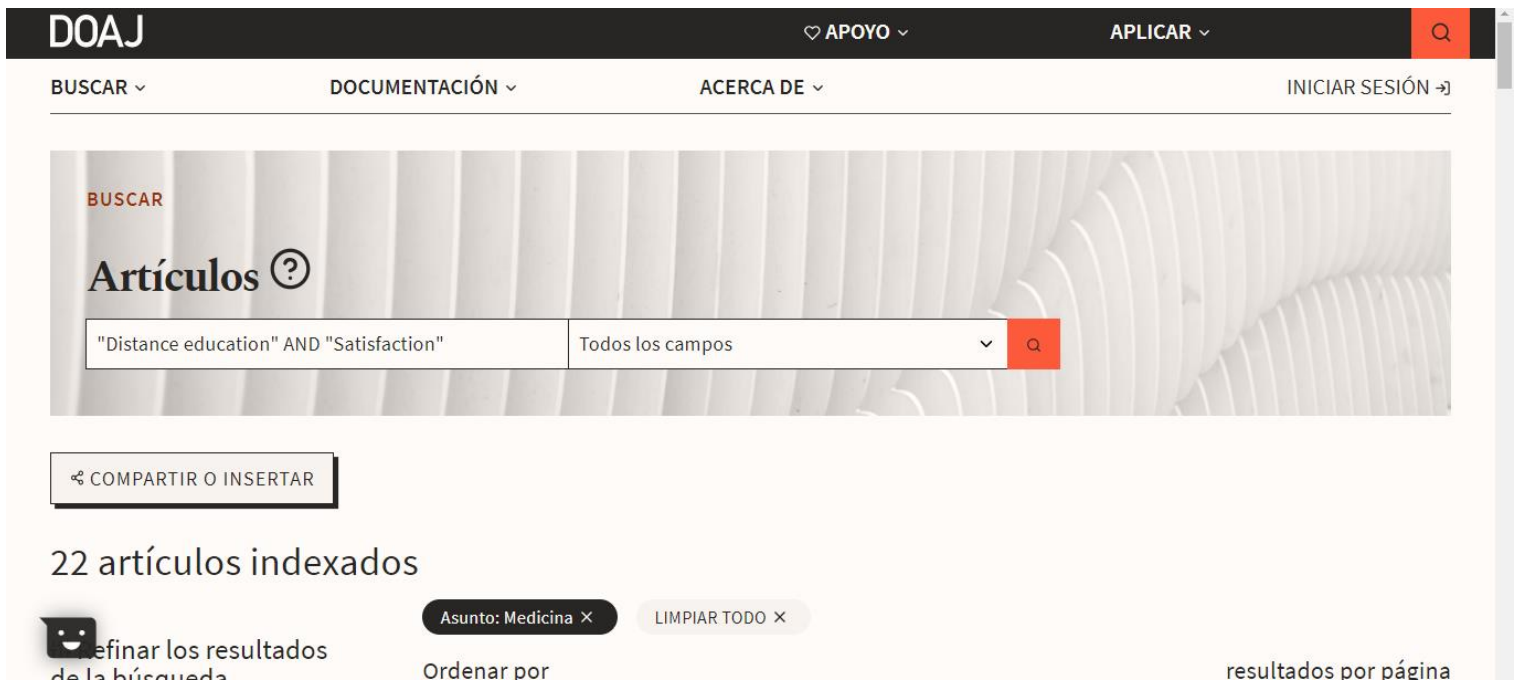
DOAJ

♡ APOYO ⌄

APLICAR ⌄

BUSCAR ⌄

DOCUMENTACIÓN ⌄

ACERCA DE ⌄

INICIAR SESIÓN

BUSCAR

Artículos ?

"Distance education" AND "Satisfaction"

Todos los campos

COMPARTIR O INSERTAR

22 artículos indexados

Asunto: Medicina ×

LIMPIAR TODO ×

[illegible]efinar los resultados de la búsqueda

Ordenar por

resultados por página